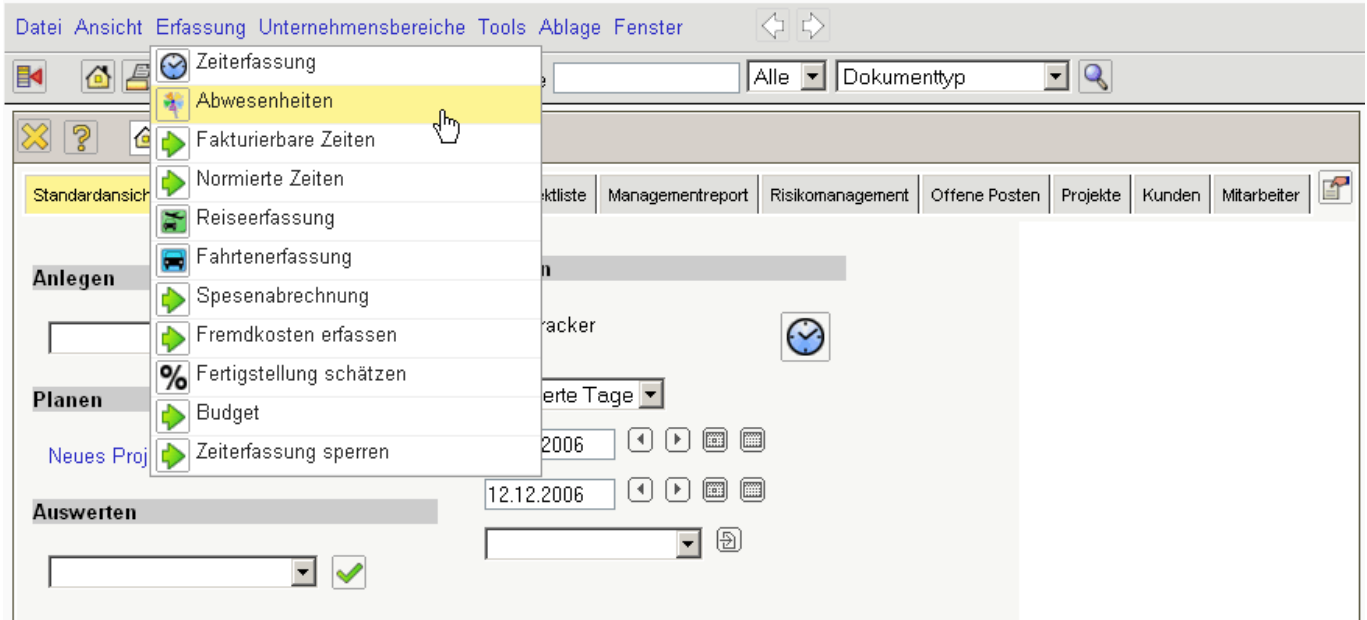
Datei Ansicht Erfassung Unternehmensbereiche Tools Ablage Fenster

Zeiterfassung
Abwesenheiten
Fakturierbare Zeiten
Normierte Zeiten
Reiseerfassung
Fahrtenerfassung
Spesenabrechnung
Fremdkosten erfassen
Fertigstellung schätzen
Budget
Zeiterfassung sperren

e
Alle
Dokumenttyp

Standardansich
ektliste
Managementreport
Risikomanagement
Offene Posten
Projekte
Kunden
Mitarbeiter

Anlegen

Planen

Neues Proj

Auswerten

n

racker

erte Tage

2006

12.12.2006